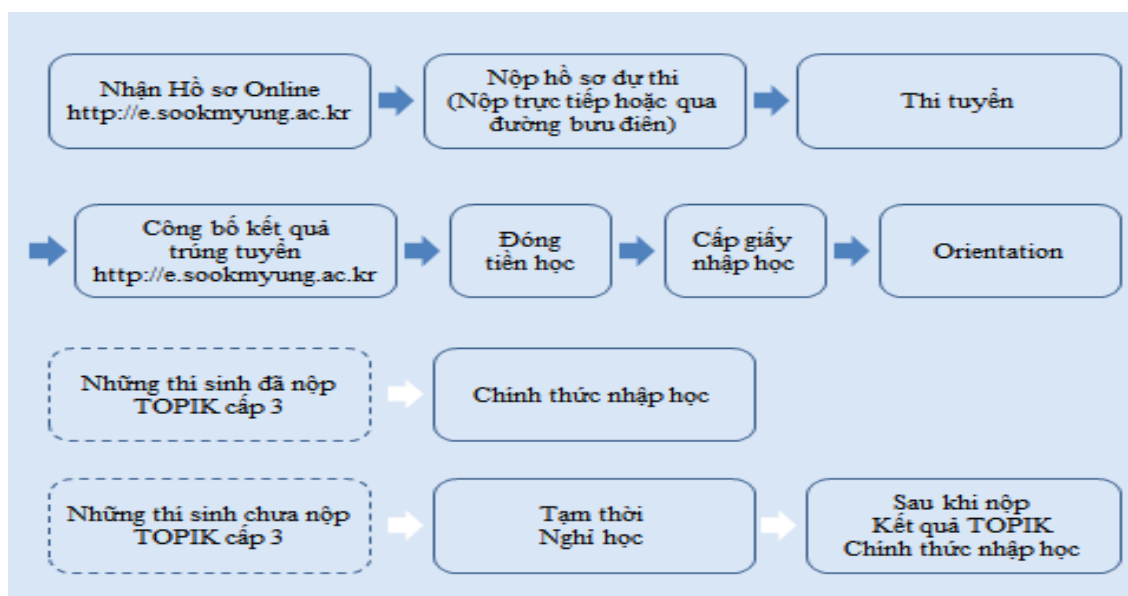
Nhận Hồ sơ Online
http://e.sookmyung.ac.kr

Nộp hồ sơ dự thi
(Nộp trực tiếp hoặc qua đường bưu điện)

Thi tuyển

Công bố kết quả trúng tuyển
http://e.sookmyung.ac.kr

Đóng tiền học

Cấp giấy nhập học

Orientation

Những thi sinh đã nộp TOPIK cấp 3

Chính thức nhập học

Những thi sinh chưa nộp TOPIK cấp 3

Tạm thời Nghỉ học

Sau khi nộp
Kết quả TOPIK
Chính thức nhập học